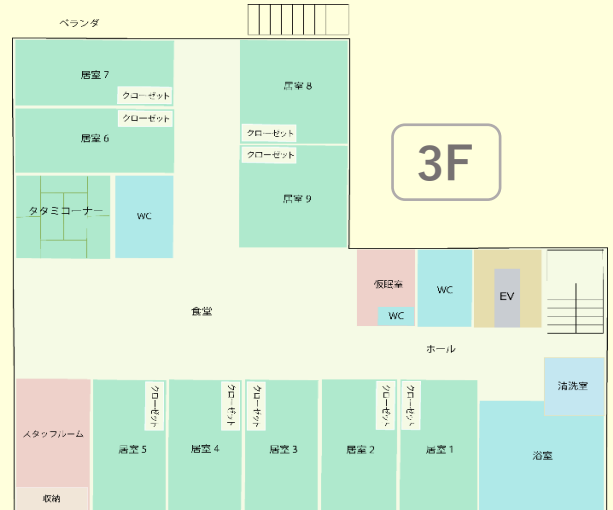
ベランダ

居室 7

クローゼット

クローゼット

居室 6

居室 8

クローゼット

クローゼット

居室 9

3F

タタミコーナー

WC

仮眠室

WC

WC

EV

食堂

ホール

清洗室

クローゼット

クローゼット

クローゼット

クローゼット

クローゼット

スタッフルーム

居室 5

居室 4

居室 3

居室 2

居室 1

浴室

収納